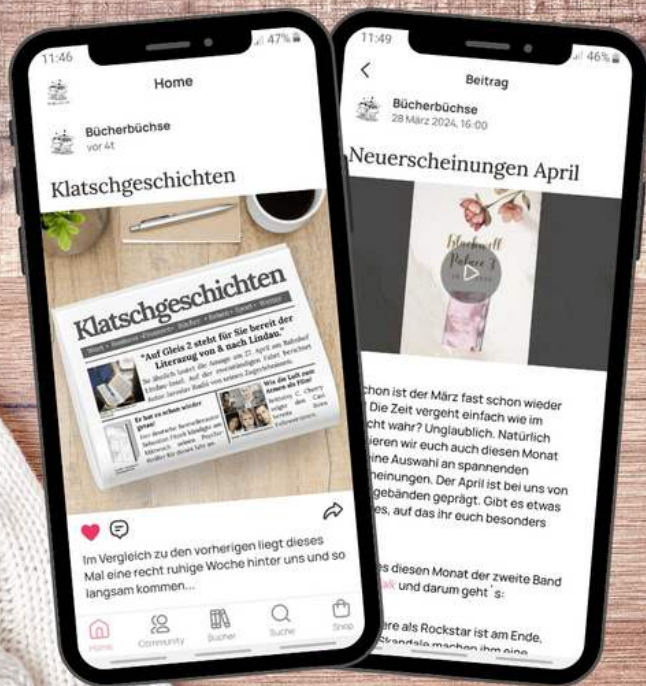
11:46
47%
Home
Bücherbüchse
vor 4t
Klatschgeschichten
Klatschgeschichten
"Auf Gleis 2 steht für Sie bereit der Literazug von A nach Lindau."
Er hat es schon wieder getan!
Wie die Luft zum Atmen als Film!
Im Vergleich zu den vorherigen liegt dieses Mal eine recht ruhige Woche hinter uns und so langsam kommen...
Home
Community
Bücher
Suche
Shop

11:49
46%
Beitrag
Bücherbüchse
28 März 2024, 16:00
Neuerscheinungen April
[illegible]chon ist der März fast schon wieder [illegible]. Die Zeit vergeht einfach wie im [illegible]cht wahr? Unglaublich. Natürlich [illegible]ieren wir euch auch diesen Monat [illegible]ine Auswahl an spannenden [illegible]cheinungen. Der April ist bei uns von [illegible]gebänden geprägt. Gibt es etwas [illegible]es, auf das ihr euch besonders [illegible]

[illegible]es diesen Monat der zweite Band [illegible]awk und darum geht´s:

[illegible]ere als Rockstar ist am Ende, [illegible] Skandale machen ihm eine